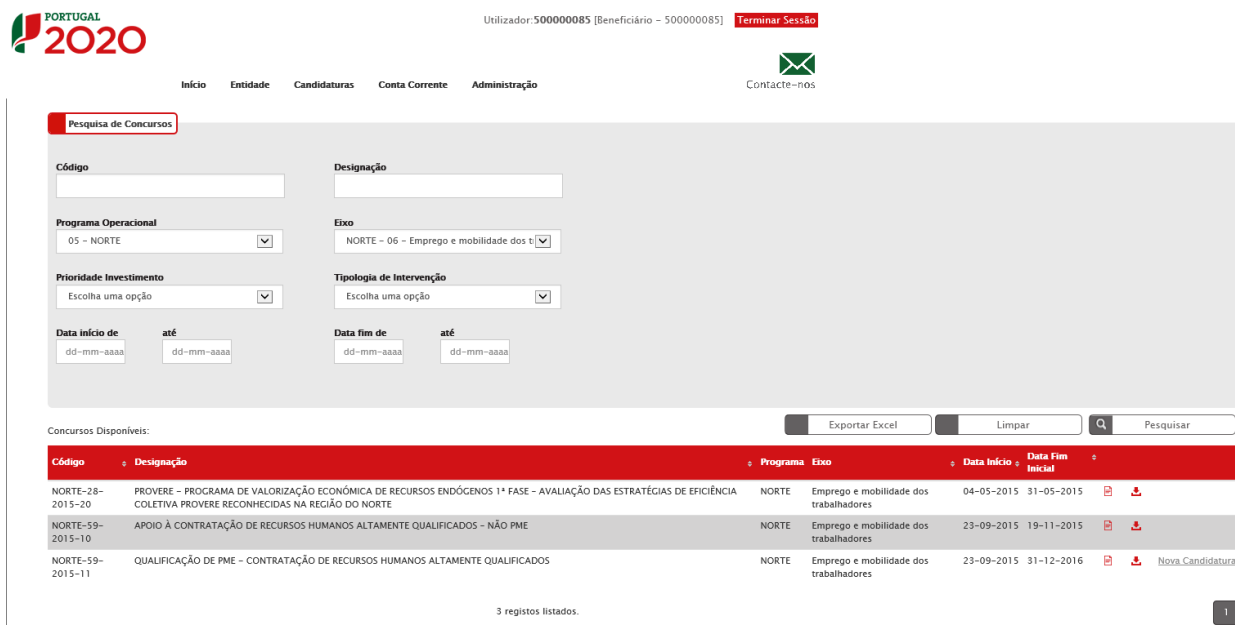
PORTUGAL 2020

Utilizador: 500000085 [Beneficiário - 500000085] Terminar Sessão

Início Entidade Candidaturas Conta Corrente Administração

Contacte-nos

Pesquisa de Concursos

Código

Designação

Programa Operacional
05 - NORTE

Eixo
NORTE - 06 - Emprego e mobilidade dos t

Prioridade Investimento
Escolha uma opção

Tipologia de Intervenção
Escolha uma opção

Data início de
dd-mm-aaaa

até
dd-mm-aaaa

Data fim de
dd-mm-aaaa

até
dd-mm-aaaa

Concursos Disponíveis:

Exportar Excel Limpar Pesquisar

| Código | Designação | Programa | Eixo | Data Início | Data Fim Inicial | | | |
|---|---|---|---|---|---|---|---|---|
| NORTE-28-2015-20 | PROVERE - PROGRAMA DE VALORIZAÇÃO ECONÓMICA DE RECURSOS ENDÓGENOS 1ª FASE - AVALIAÇÃO DAS ESTRATÉGIAS DE EFICIÊNCIA COLETIVA PROVERE RECONHECIDAS NA REGIÃO DO NORTE | NORTE | Emprego e mobilidade dos trabalhadores | 04-05-2015 | 31-05-2015 | | | |
| NORTE-59-2015-10 | APOIO À CONTRATAÇÃO DE RECURSOS HUMANOS ALTAMENTE QUALIFICADOS - NÃO PME | NORTE | Emprego e mobilidade dos trabalhadores | 23-09-2015 | 19-11-2015 | | | |
| NORTE-59-2015-11 | QUALIFICAÇÃO DE PME - CONTRATAÇÃO DE RECURSOS HUMANOS ALTAMENTE QUALIFICADOS | NORTE | Emprego e mobilidade dos trabalhadores | 23-09-2015 | 31-12-2016 | | | Nova Candidatura |

3 registos listados.

1